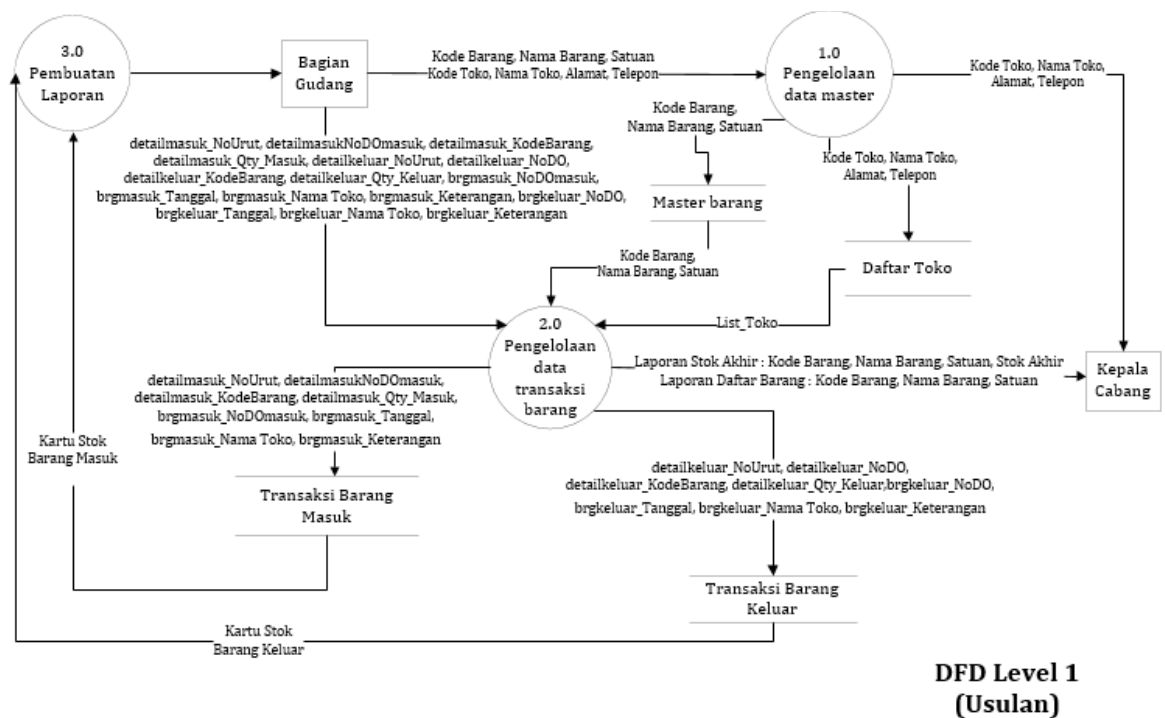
3.0
Pembuatan
Laporan

Bagian
Gudang

Kode Barang, Nama Barang, Satuan
Kode Toko, Nama Toko, Alamat, Telepon

1.0
Pengelolaan
data master

Kode Toko, Nama Toko,
Alamat, Telepon

Kode Barang,
Nama Barang, Satuan

Kode Toko, Nama Toko,
Alamat, Telepon

detailmasuk_NoUrut, detailmasukNoDOmasuk, detailmasuk_KodeBarang,
detailmasuk_Qty_Masuk, detailkeluar_NoUrut, detailkeluar_NoDO,
detailkeluar_KodeBarang, detailkeluar_Qty_Keluar, brgmasuk_NoDOmasuk,
brgmasuk_Tanggal, brgmasuk_Nama Toko, brgmasuk_Keterangan, brgkeluar_NoDO,
brgkeluar_Tanggal, brgkeluar_Nama Toko, brgkeluar_Keterangan

Master barang

Kode Barang,
Nama Barang, Satuan

Daftar Toko

List_Toko

2.0
Pengelolaan
data
transaksi
barang

Laporan Stok Akhir : Kode Barang, Nama Barang, Satuan, Stok Akhir
Laporan Daftar Barang : Kode Barang, Nama Barang, Satuan

Kepala
Cabang

detailmasuk_NoUrut, detailmasukNoDOmasuk,
detailmasuk_KodeBarang, detailmasuk_Qty_Masuk,
brgmasuk_NoDOmasuk, brgmasuk_Tanggal,
brgmasuk_Nama Toko, brgmasuk_Keterangan

Kartu Stok
Barang Masuk

Transaksi Barang
Masuk

detailkeluar_NoUrut, detailkeluar_NoDO,
detailkeluar_KodeBarang, detailkeluar_Qty_Keluar,brgkeluar_NoDO,
brgkeluar_Tanggal, brgkeluar_Nama Toko, brgkeluar_Keterangan

Transaksi Barang
Keluar

Kartu Stok
Barang Keluar

DFD Level 1
(Usulan)